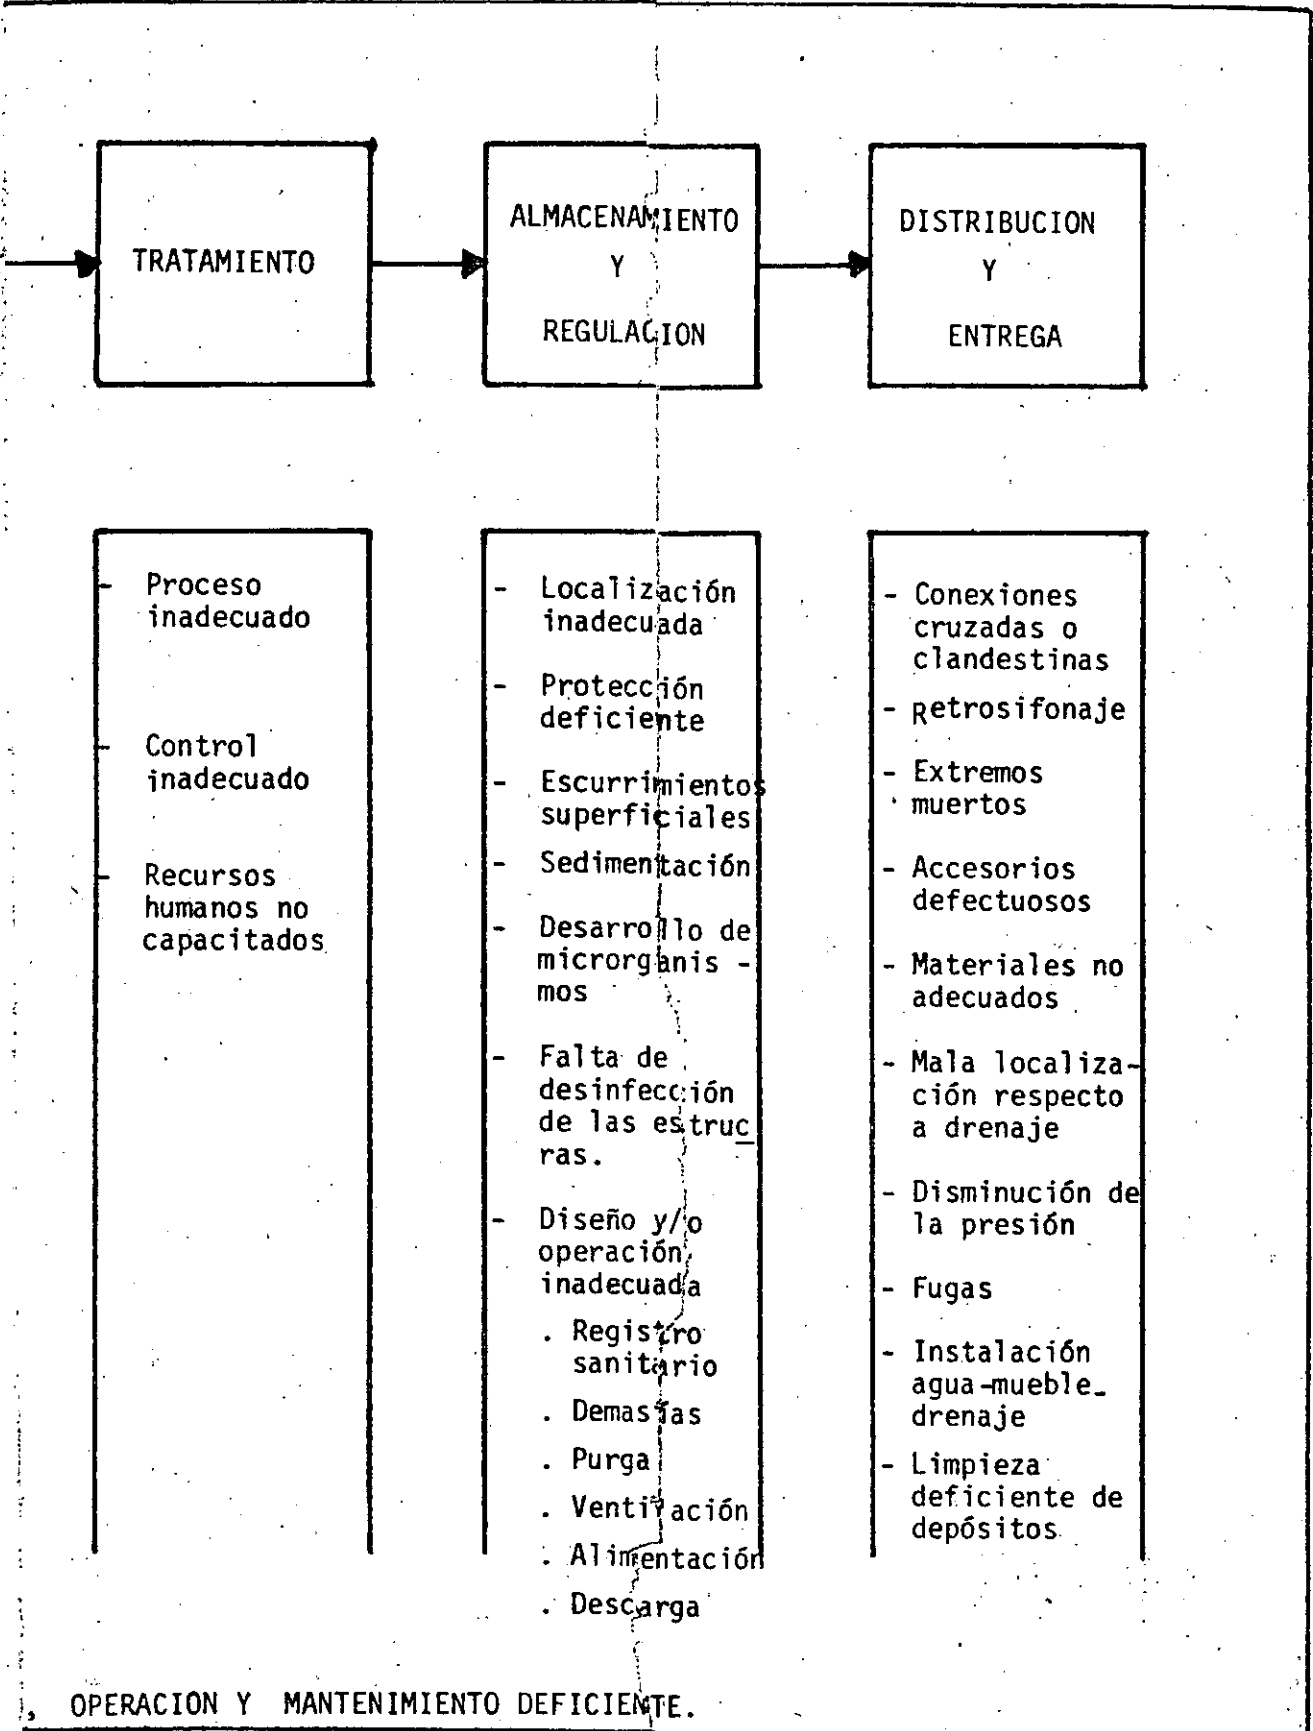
TRATAMIENTO

ALMACENAMIENTO Y REGULACION

DISTRIBUCION Y ENTREGA

- Proceso inadecuado

- Control inadecuado

- Recursos humanos no capacitados

- Localización inadecuada

- Protección deficiente

- Escurrimientos superficiales

- Sedimentación

- Desarrollo de microrganis - mos

- Falta de desinfección de las estrucras.

- Diseño y/o operación inadecuada

. Registro sanitario

. Demasías

. Purga

. Ventilación

. Alimentación

. Descarga

- Conexiones cruzadas o clandestinas

- Retrosifonaje

- Extremos muertos

- Accesorios defectuosos

- Materiales no adecuados

- Mala localización respecto a drenaje

- Disminución de la presión

- Fugas

- Instalación agua-mueble drenaje

- Limpieza deficiente de depósitos

, OPERACION Y MANTENIMIENTO DEFICIENTE.